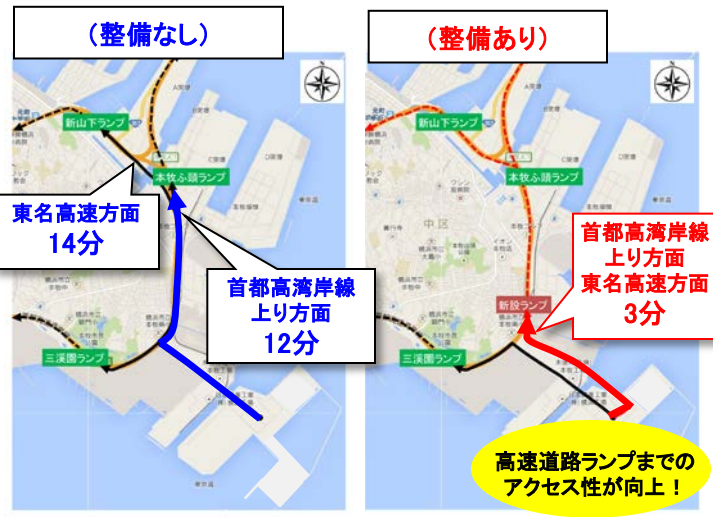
（整備なし）

新山下ランプ

本牧ふ頭ランプ

東名高速方面
14分

首都高湾岸線
上り方面
12分

三渓園ランプ

（整備あり）

新山下ランプ

本牧ふ頭ランプ

中区

首都高湾岸線
上り方面
東名高速方面
3分

新設ランプ

三渓園ランプ

高速道路ランプまでの
アクセス性が向上！